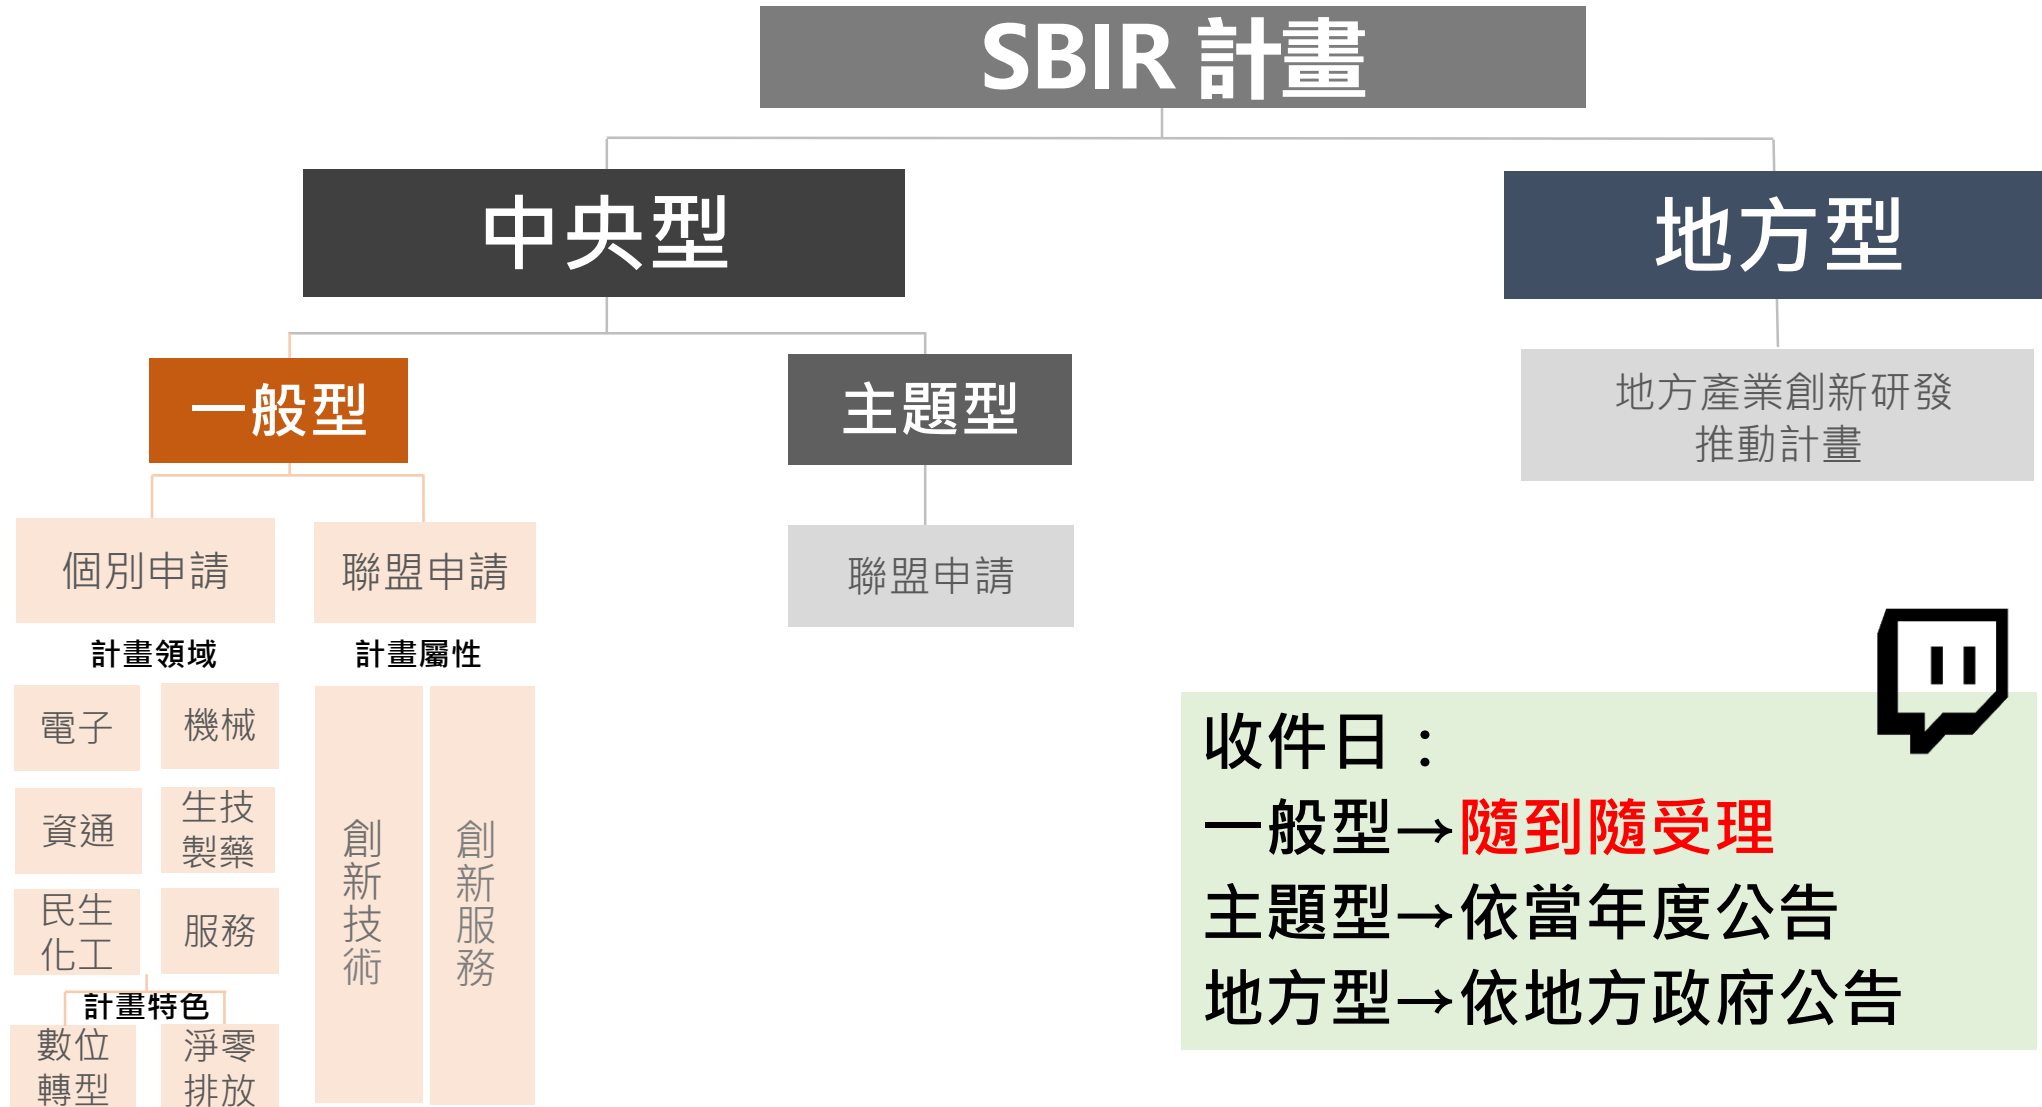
SBIR 計畫

中央型

地方型

一般型

主題型

地方產業創新研發推動計畫

個別申請

聯盟申請

聯盟申請

計畫領域

計畫屬性

電子

機械

資通

生技製藥

民生化工

服務

計畫特色

數位轉型

淨零排放

創新技術

創新服務

收件日：
一般型→隨到隨受理
主題型→依當年度公告
地方型→依地方政府公告